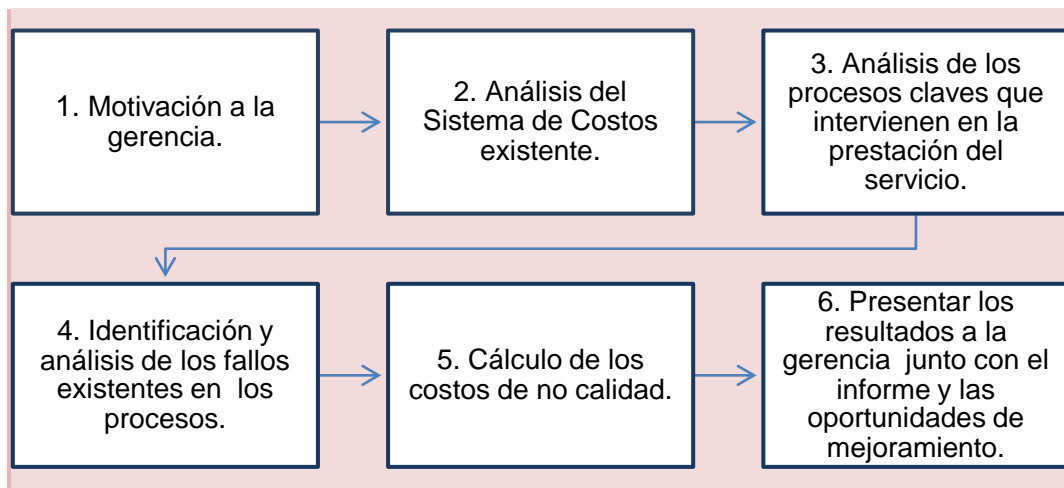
1. Motivación a la gerencia.

2. Análisis del Sistema de Costos existente.

3. Análisis de los procesos claves que intervienen en la prestación del servicio.

4. Identificación y análisis de los fallos existentes en los procesos.

5. Cálculo de los costos de no calidad.

6. Presentar los resultados a la gerencia junto con el informe y las oportunidades de mejoramiento.